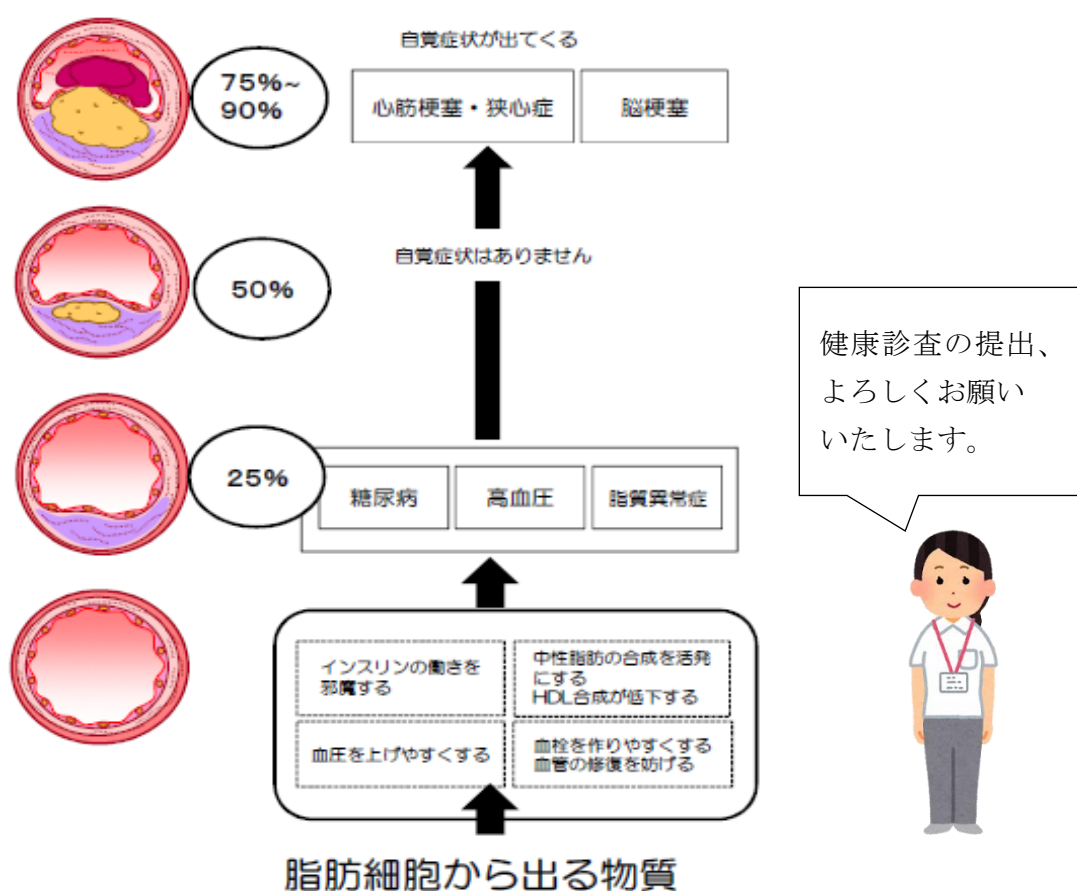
75%~
90%

自覚症状が出てくる

心筋梗塞・狭心症

脳梗塞

自覚症状はありません

50%

健康診査の提出、よろしくお願いいたします。

25%

糖尿病

高血圧

脂質異常症

インスリンの働きを邪魔する

中性脂肪の合成を活発にする
HDL合成が低下する

血圧を上げやすくする

血栓を作りやすくする
血管の修復を妨げる

脂肪細胞から出る物質